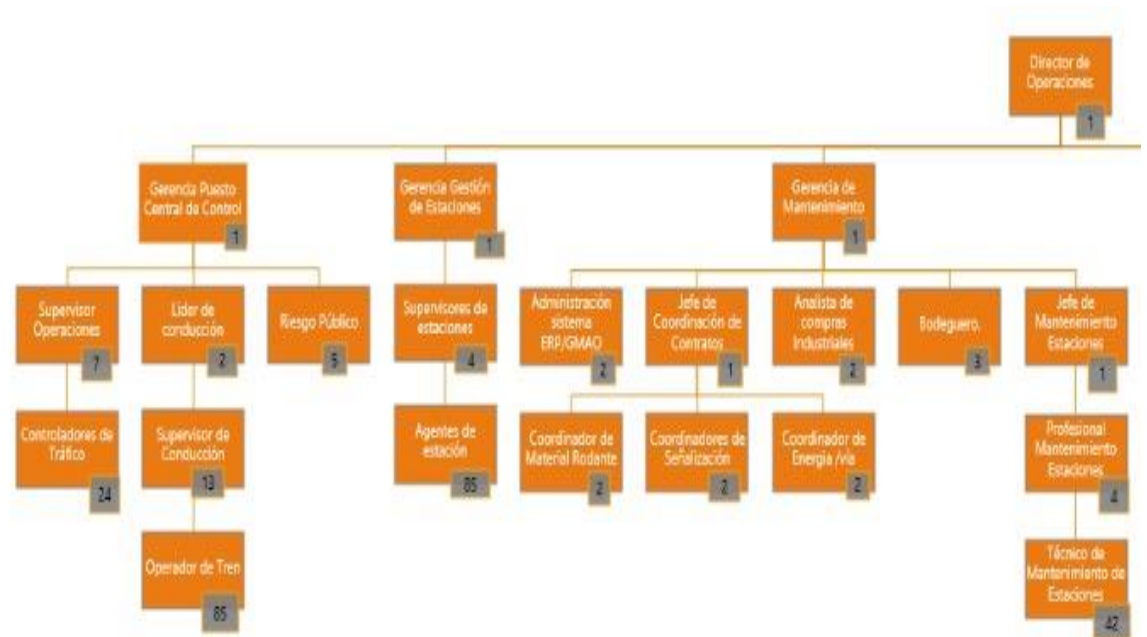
Director de Operaciones
1

Gerencia Puesto Central de Control
1

Supervisor Operaciones
7

Controladores de Tráfico
24

Lider de conducción
2

Supervisor de Conducción
13

Operador de Tren
85

Riesgo Público
5

Gerencia Gestión de Estaciones
1

Supervisores de estaciones
4

Agentes de estación
85

Gerencia de Mantenimiento
1

Administración sistema ERP/GMAO
2

Jefe de Coordinación de Contratos
1

Coordinador de Material Rodante
2

Coordinadores de Señalización
2

Coordinador de Energía /vía
2

Analista de compras Industriales
2

Bodeguero.
3

Jefe de Mantenimiento Estaciones
1

Profesional Mantenimiento Estaciones
4

Técnico de Mantenimiento de Estaciones
42